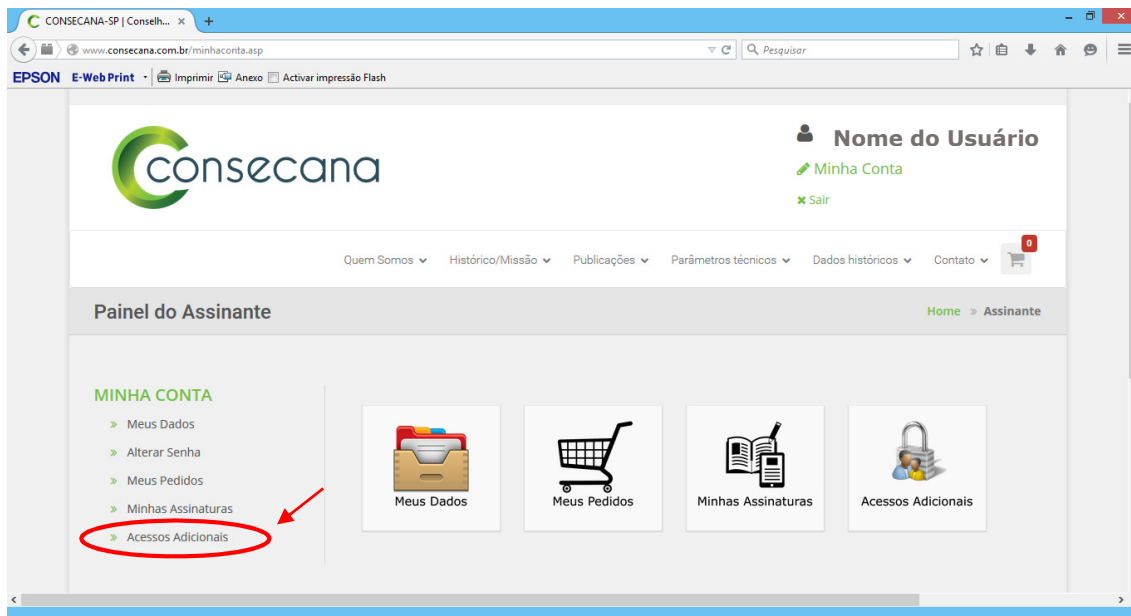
CONSECANA-SP | Conselh... ×

www.consecana.com.br/minhaconta.asp

Pesquisar

EPSON E-Web Print Imprimir Anexo Activar impressão Flash

consecana

Nome do Usuário

Minha Conta

Sair

Quem Somos Histórico/Missão Publicações Parâmetros técnicos Dados históricos Contato 0

Painel do Assinante

Home » Assinante

MINHA CONTA

» Meus Dados
» Alterar Senha
» Meus Pedidos
» Minhas Assinaturas
» Acessos Adicionais

Meus Dados

Meus Pedidos

Minhas Assinaturas

Acessos Adicionais